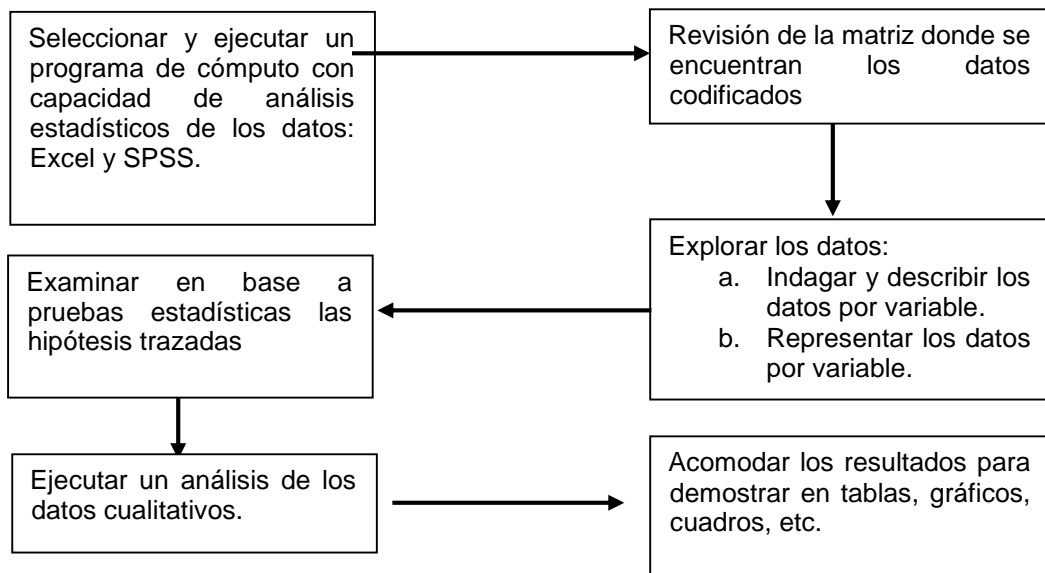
Seleccionar y ejecutar un programa de cómputo con capacidad de análisis estadísticos de los datos: Excel y SPSS.

Revisión de la matriz donde se encuentran los datos codificados

Explorar los datos:
a. Indagar y describir los datos por variable.
b. Representar los datos por variable.

Examinar en base a pruebas estadísticas las hipótesis trazadas

Ejecutar un análisis de los datos cualitativos.

Acomodar los resultados para demostrar en tablas, gráficos, cuadros, etc.